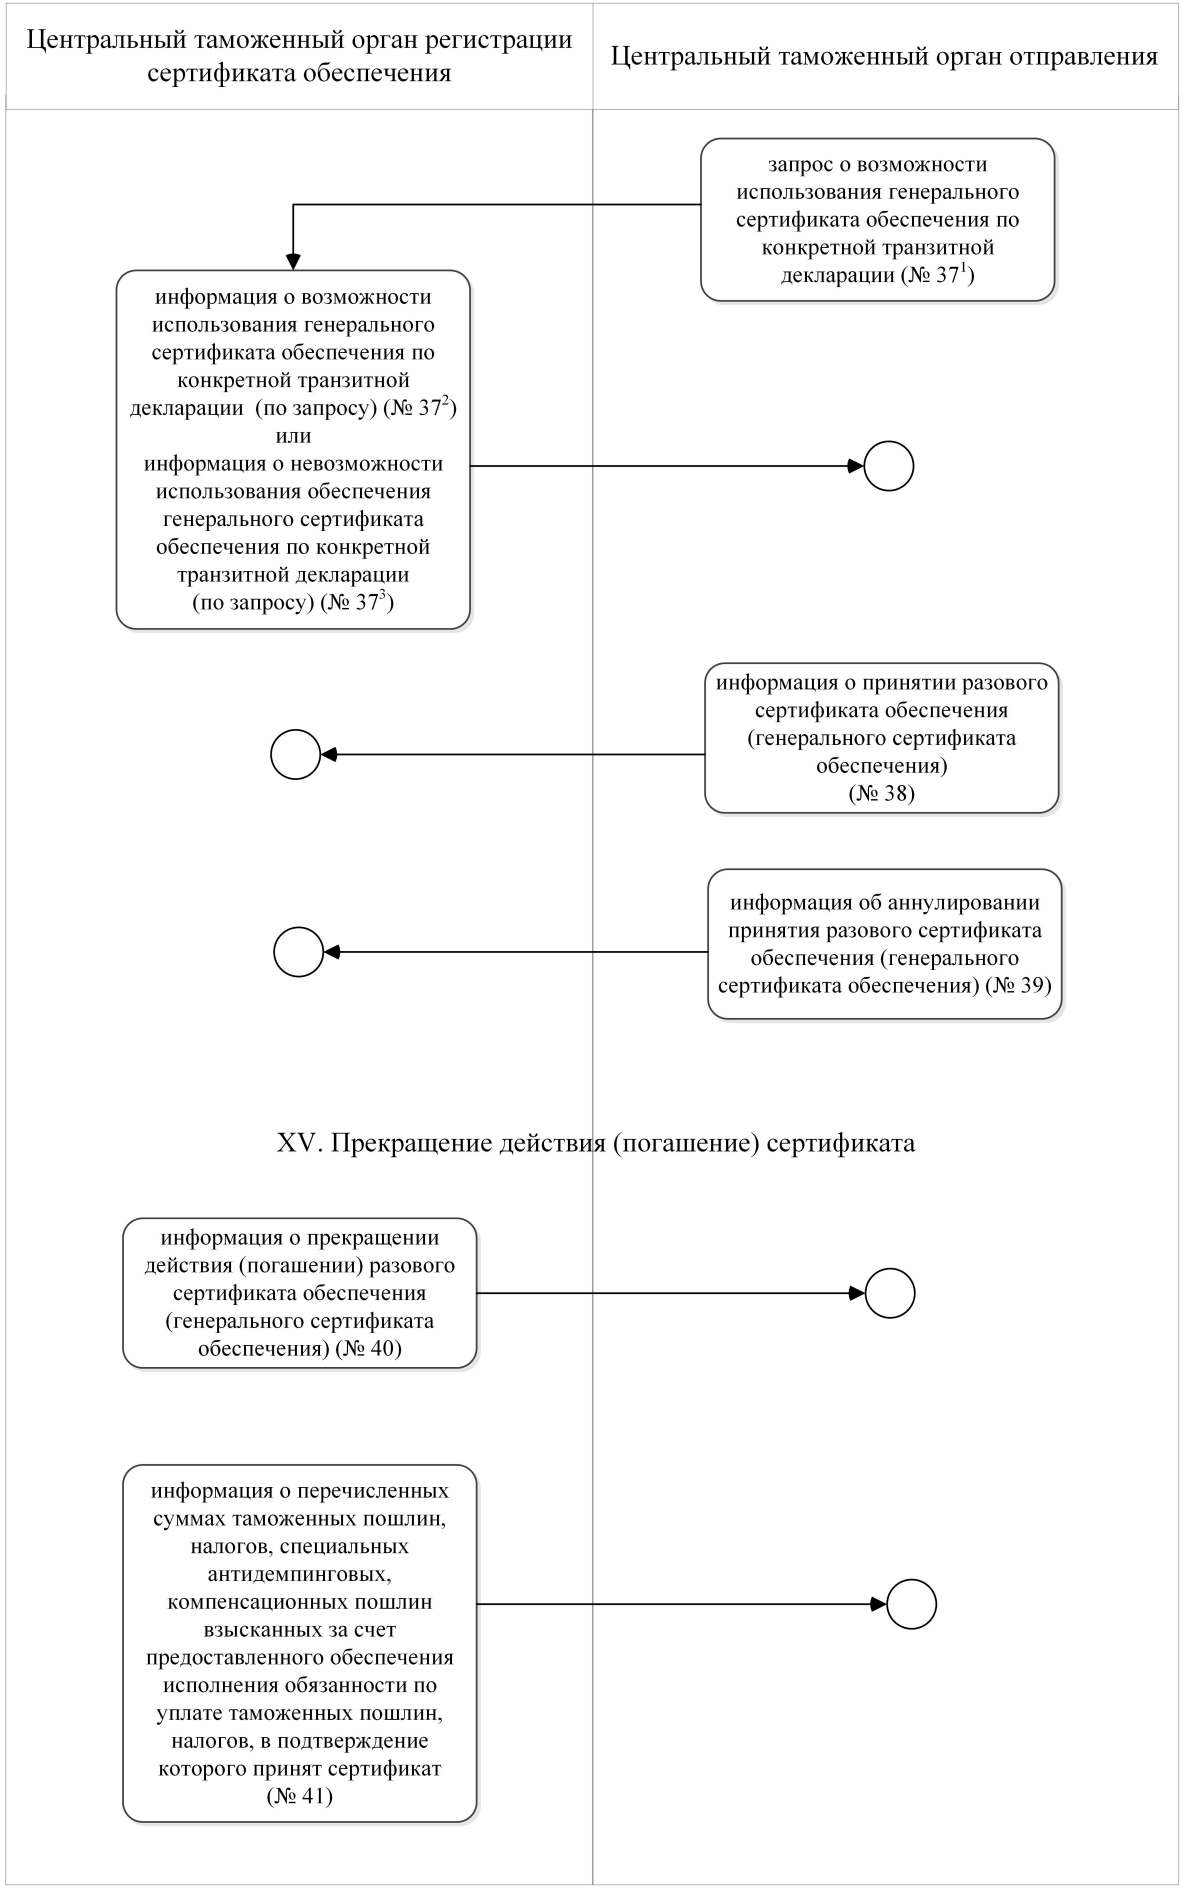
| Центральный таможенный орган регистрации сертификата обеспечения | Центральный таможенный орган отправления |
|---|---|

запрос о возможности использования генерального сертификата обеспечения по конкретной транзитной декларации (№ $37^1$)

информация о возможности использования генерального сертификата обеспечения по конкретной транзитной декларации (по запросу) (№ $37^2$) или информация о невозможности использования обеспечения генерального сертификата обеспечения по конкретной транзитной декларации (по запросу) (№ $37^3$)

информация о принятии разового сертификата обеспечения (генерального сертификата обеспечения) (№ 38)

информация об аннулировании принятия разового сертификата обеспечения (генерального сертификата обеспечения) (№ 39)

XV. Прекращение действия (погашение) сертификата

информация о прекращении действия (погашении) разового сертификата обеспечения (генерального сертификата обеспечения) (№ 40)

информация о перечисленных суммах таможенных пошлин, налогов, специальных антидемпинговых, компенсационных пошлин взысканных за счет предоставленного обеспечения исполнения обязанности по уплате таможенных пошлин, налогов, в подтверждение которого принят сертификат (№ 41)